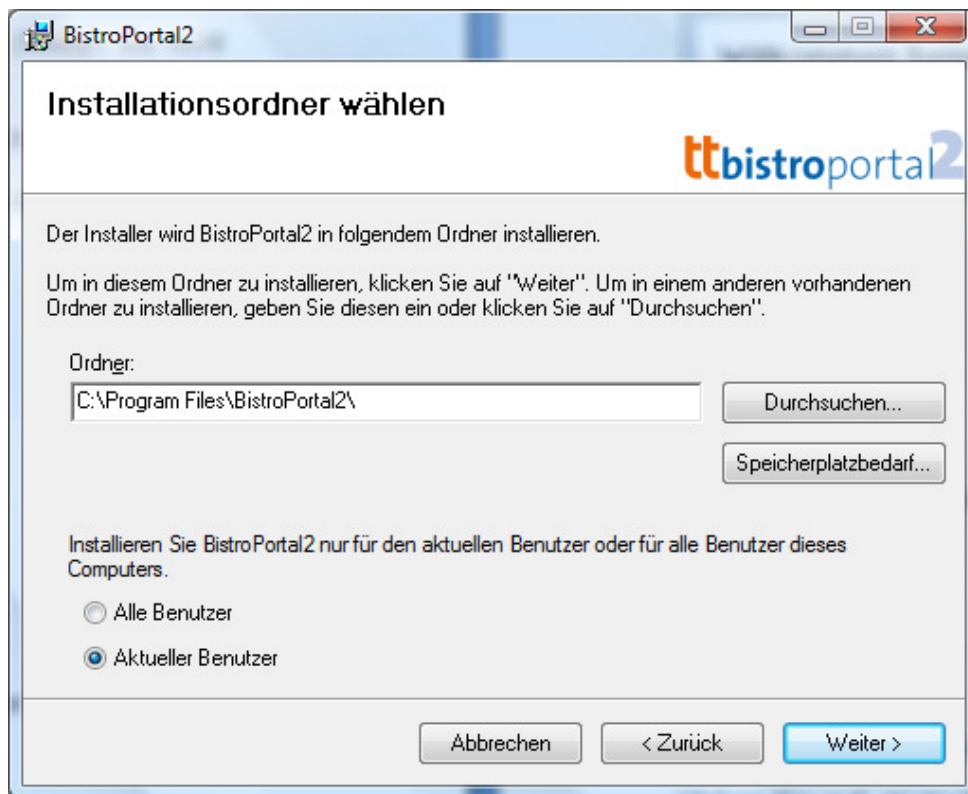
BistroPortal2

Installationsordner wählen

ttbistroportal2

Der Installer wird BistroPortal2 in folgendem Ordner installieren.

Um in diesem Ordner zu installieren, klicken Sie auf "Weiter". Um in einem anderen vorhandenen Ordner zu installieren, geben Sie diesen ein oder klicken Sie auf "Durchsuchen".

Ordner:

C:\Program Files\BistroPortal2\

Durchsuchen...

Speicherplatzbedarf...

Installieren Sie BistroPortal2 nur für den aktuellen Benutzer oder für alle Benutzer dieses Computers.

Alle Benutzer

Aktueller Benutzer

Abbrechen

< Zurück

Weiter >